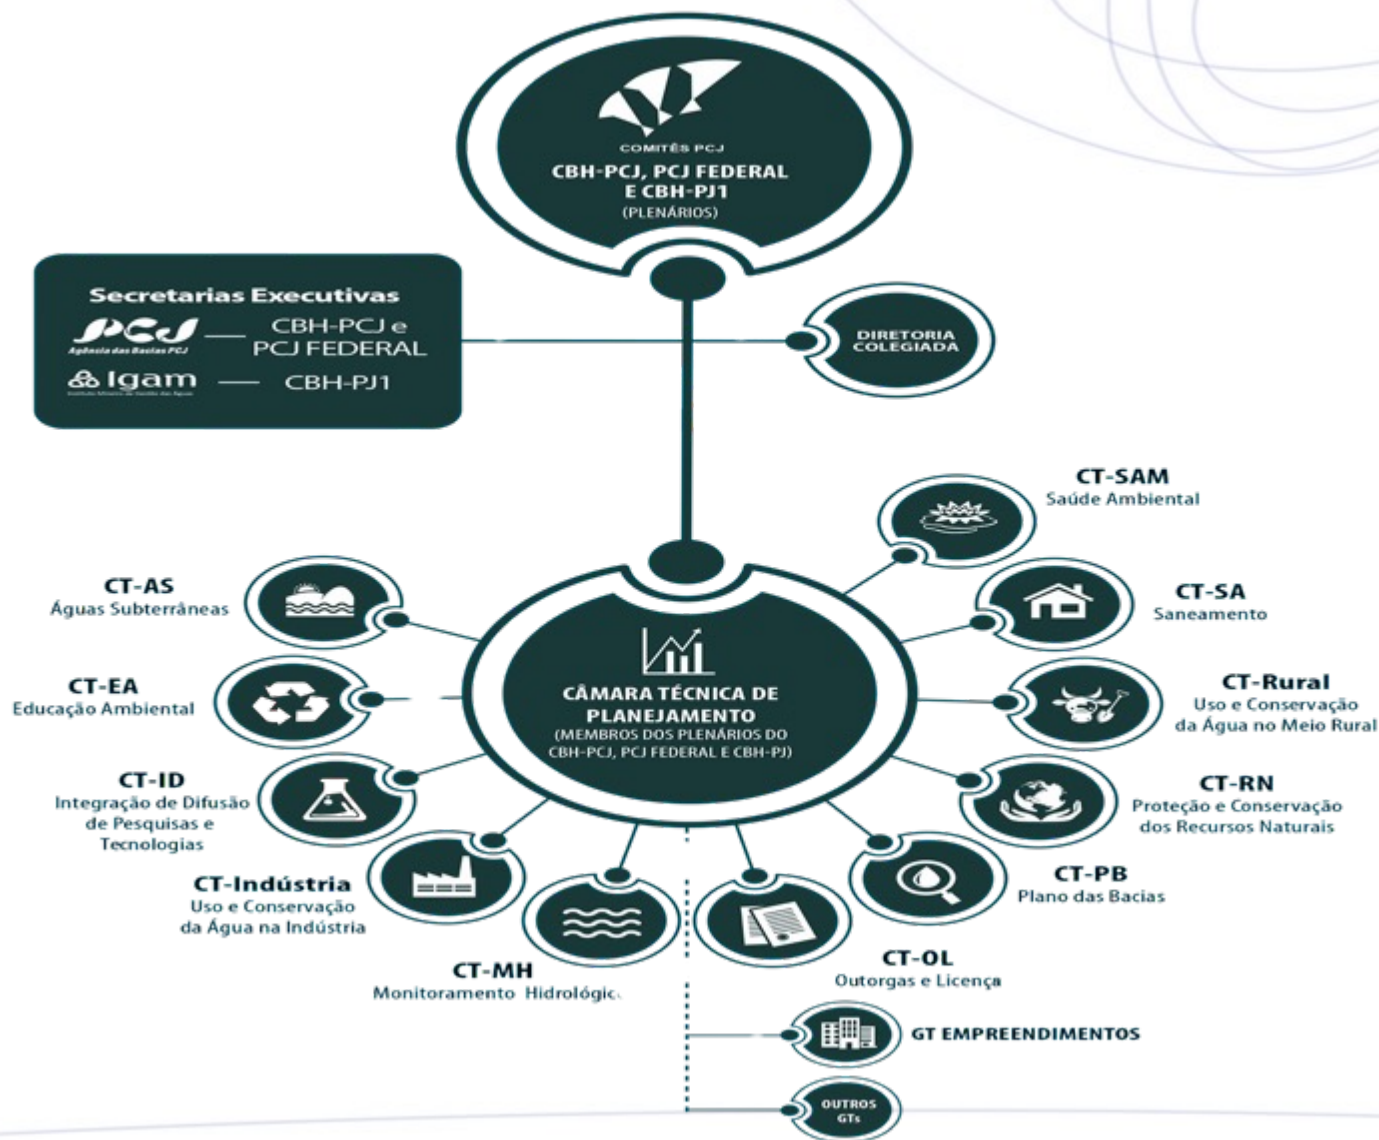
COMITÊS PCJ
CBH-PCJ, PCJ FEDERAL E CBH-PJ1
(PLENÁRIOS)

Secretarias Executivas
PCJ Agência das Bacias PCJ — CBH-PCJ e PCJ FEDERAL
Igam — CBH-PJ1

DIRETORIA COLEGIADA

CÂMARA TÉCNICA DE PLANEJAMENTO
(MEMBROS DOS PLENÁRIOS DO CBH-PCJ, PCJ FEDERAL E CBH-PJ)

CT-SAM
Saúde Ambiental

CT-SA
Saneamento

CT-Rural
Uso e Conservação da Água no Meio Rural

CT-RN
Proteção e Conservação dos Recursos Naturais

CT-PB
Plano das Bacias

CT-OL
Outorgas e Licença

CT-AS
Águas Subterrâneas

CT-EA
Educação Ambiental

CT-ID
Integração de Difusão de Pesquisas e Tecnologias

CT-Indústria
Uso e Conservação da Água na Indústria

CT-MH
Monitoramento Hidrológic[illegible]

GT EMPREENDIMENTOS

OUTROS GTs